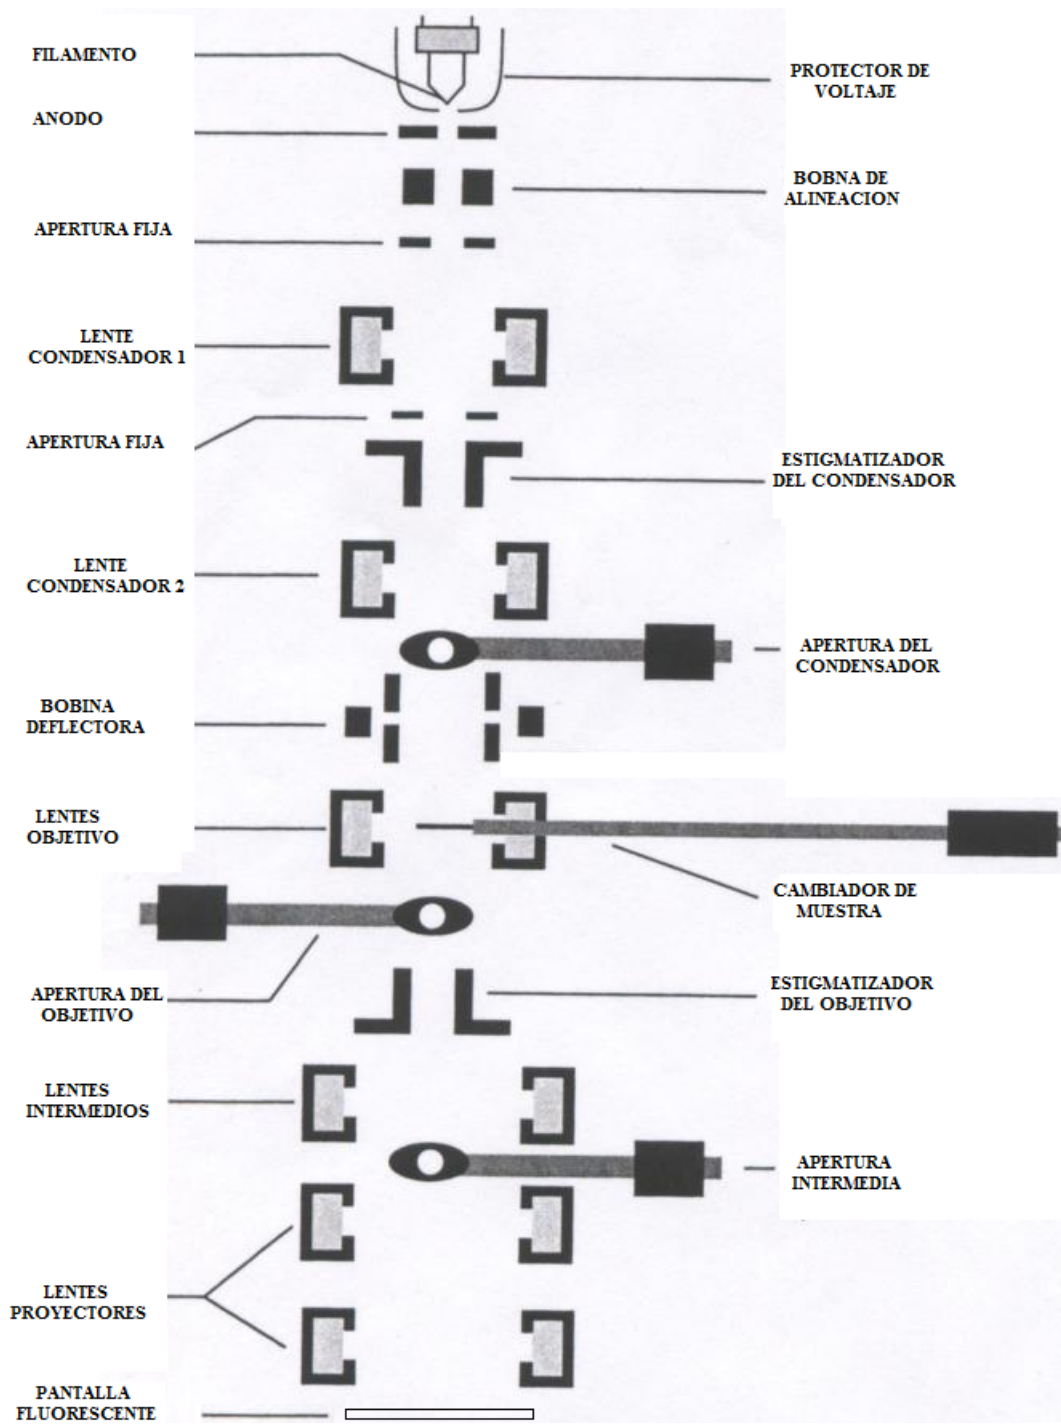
FILAMENTO

PROTECTOR DE VOLTAJE

ANODO

BOBNA DE ALINEACION

APERTURA FIJA

LENTE CONDENSADOR 1

APERTURA FIJA

ESTIGMATIZADOR DEL CONDENSADOR

LENTE CONDENSADOR 2

APERTURA DEL CONDENSADOR

BOBINA DEFLECTORA

LENTES OBJETIVO

CAMBIADOR DE MUESTRA

APERTURA DEL OBJETIVO

ESTIGMATIZADOR DEL OBJETIVO

LENTES INTERMEDIOS

APERTURA INTERMEDIA

LENTES PROYECTORES

PANTALLA FLUORESCENTE